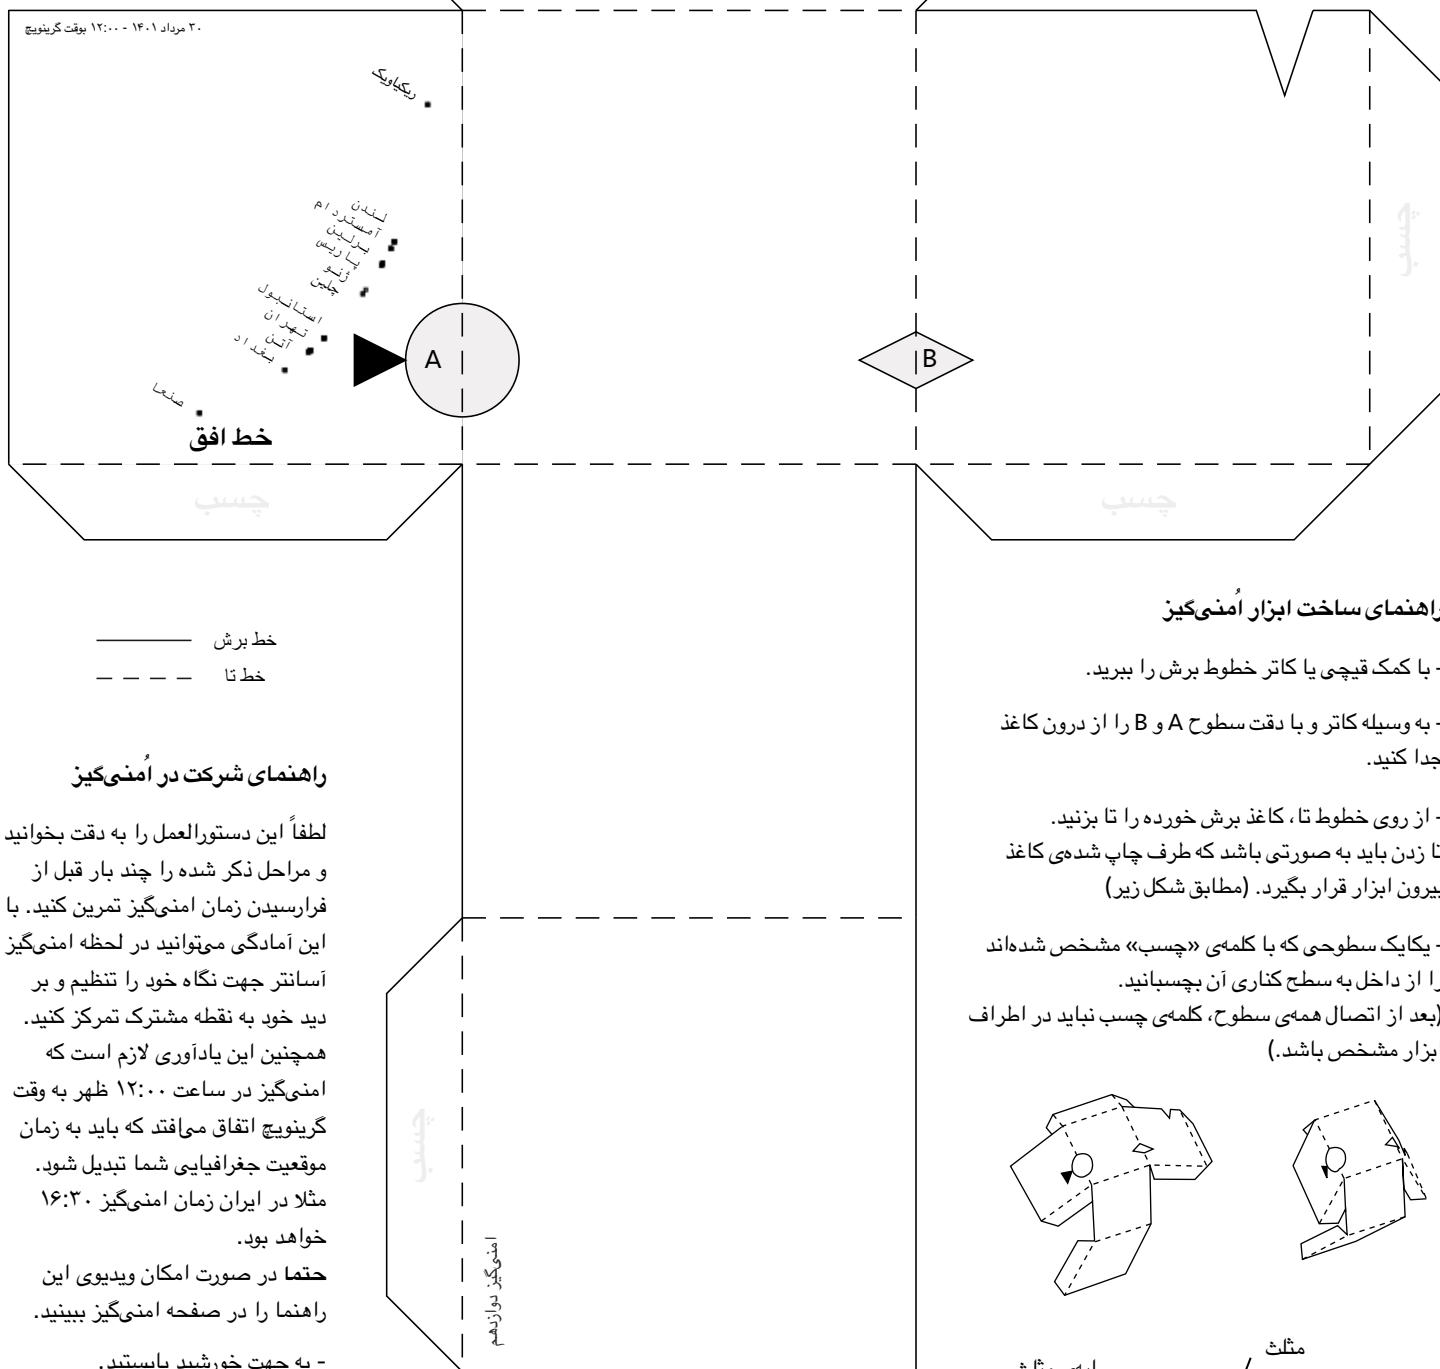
۳۰ مرداد ۱۴۰۱ - ۱۲:۰۰ بوقت گرینویچ

ریکیاویک

لندن
آمستردام
برلین
پاریس
ژنو
چلین
استانبول
تهران
آتن
بغداد
صنعا

خط افق

A

B

چسب

چسب

چسب

چسب

خط برش
خط تا

راهنمای شرکت در اُمنی‌گیز

لطفاً این دستورالعمل را به دقت بخوانید و مراحل ذکر شده را چند بار قبل از فرارسیدن زمان امنی‌گیز تمرین کنید. با این آمادگی می‌توانید در لحظه امنی‌گیز آسانتر جهت نگاه خود را تنظیم و بر دید خود به نقطه مشترک تمرکز کنید. همچنین این یادآوری لازم است که امنی‌گیز در ساعت ۱۲:۰۰ ظهر به وقت گرینویچ اتفاق می‌افتد که باید به زمان موقعیت جغرافیایی شما تبدیل شود. مثلا در ایران زمان امنی‌گیز ۱۶:۳۰ خواهد بود.
حتما در صورت امکان ویدیوی این راهنما را در صفحه امنی‌گیز ببینید.

- به جهت خورشید بایستید.

امنی‌گیز دوازدهم

راهنمای ساخت ابزار اُمنی‌گیز

- با کمک قیچی یا کاتر خطوط برش را ببرید.

- به وسیله کاتر و با دقت سطوح A و B را از درون کاغذ جدا کنید.

- از روی خطوط تا، کاغذ برش خورده را تا بزنید.
تا زدن باید به صورتی باشد که طرف چاپ شده‌ی کاغذ بیرون ابزار قرار بگیرد. (مطابق شکل زیر)

- یکایک سطوحی که با کلمه‌ی «چسب» مشخص شده‌اند را از داخل به سطح کناری آن بچسبانید.
(بعد از اتصال همه‌ی سطوح، کلمه‌ی چسب نباید در اطراف ابزار مشخص باشد.)

مثلث
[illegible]